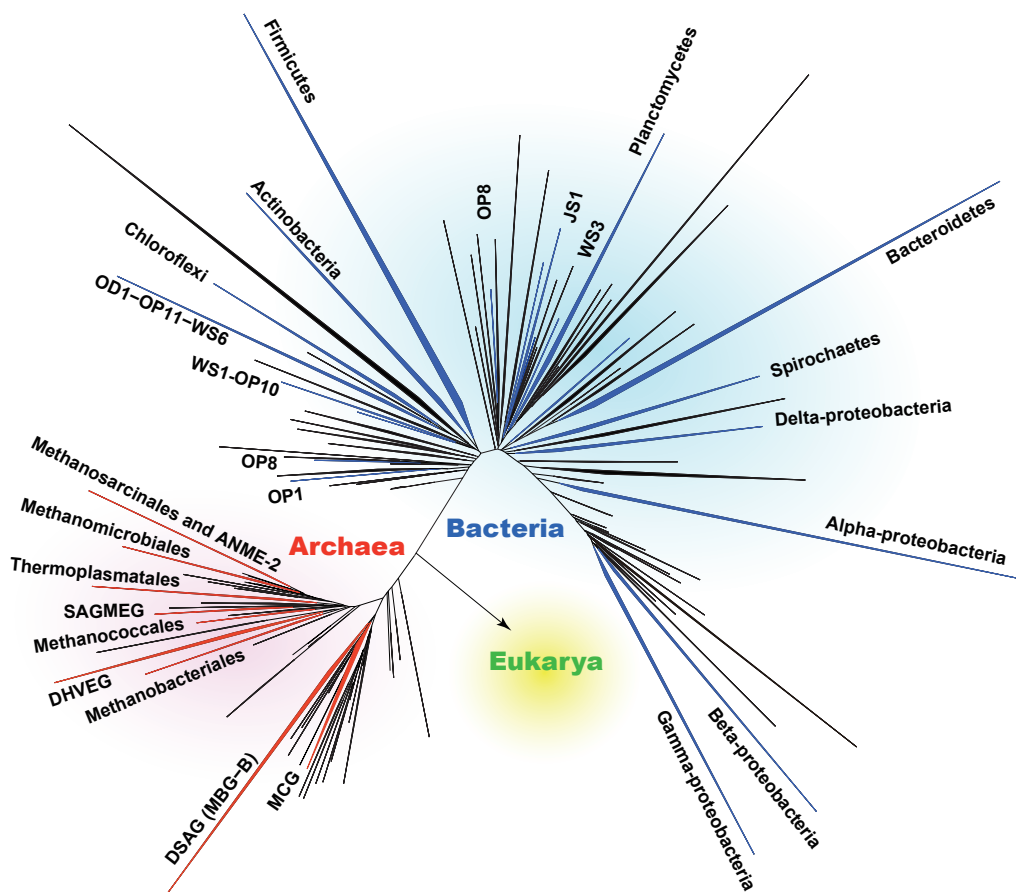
Firmicutes

Planctomycetes

OP8

JS1

WS3

Actinobacteria

Chloroflexi

Bacteroidetes

OD1–OP11–WS6

WS1-OP10

Spirochaetes

Delta-proteobacteria

OP8

OP1

Methanosarcinales and ANME-2

Methanomicrobiales

Archaea

Bacteria

Alpha-proteobacteria

Thermoplasmatales

SAGMEG

Methanococcales

DHVEG

Methanobacteriales

Eukarya

DSAG (MBG–B)

MCG

Gamma-proteobacteria

Beta-proteobacteria